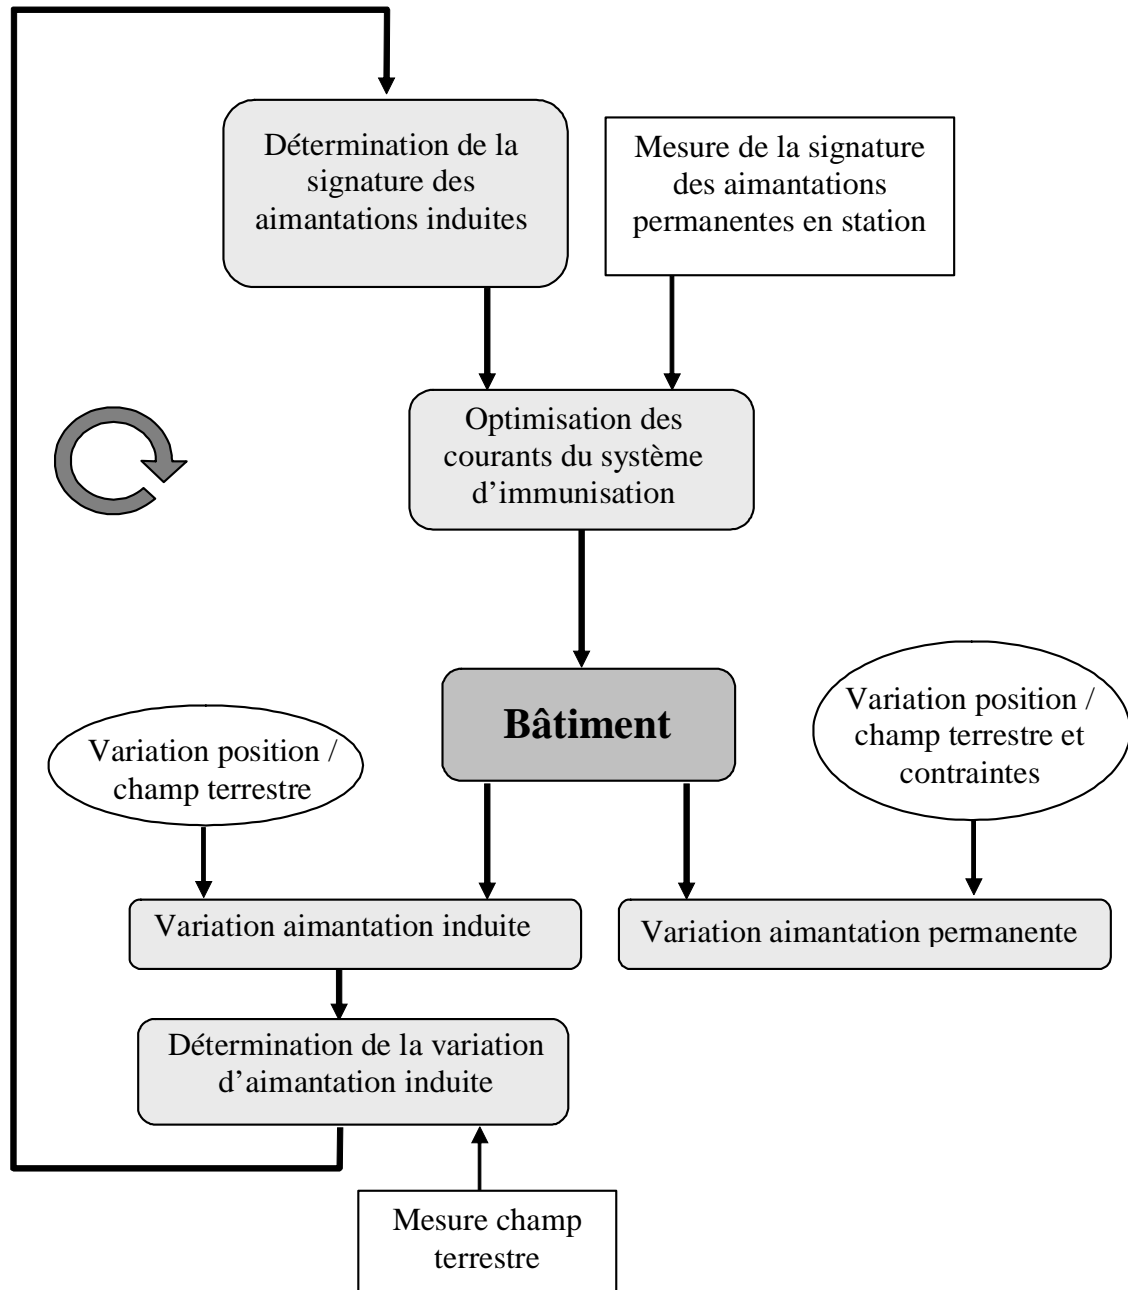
Détermination de la signature des aimantations induites

Mesure de la signature des aimantations permanentes en station

Optimisation des courants du système d'immunisation

Bâtiment

Variation position / champ terrestre

Variation position / champ terrestre et contraintes

Variation aimantation induite

Variation aimantation permanente

Détermination de la variation d'aimantation induite

Mesure champ terrestre